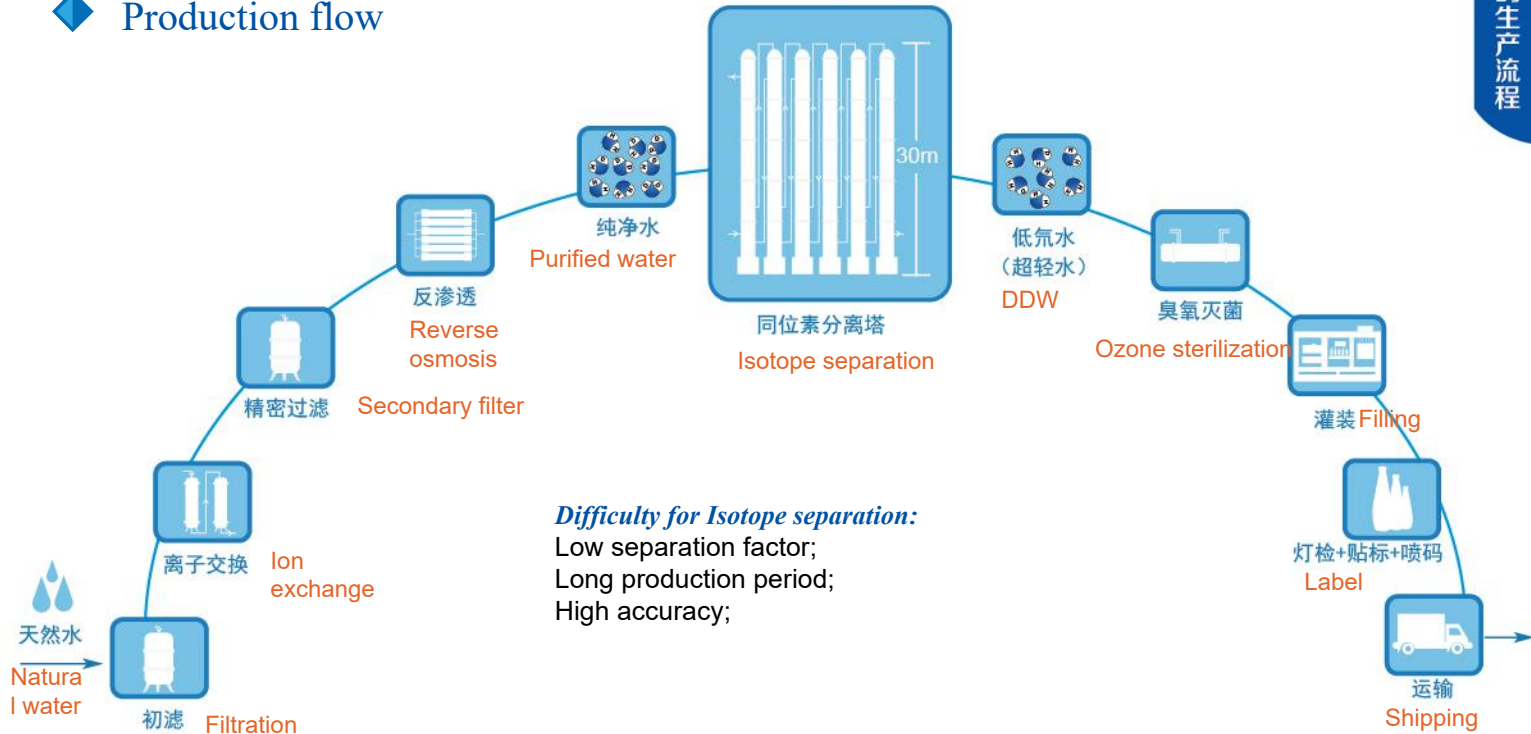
Production flow

生产流程

天然水
Natural water

初滤 Filtration

离子交换 Ion exchange

精密过滤 Secondary filter

反渗透 Reverse osmosis

纯净水 Purified water

30m

同位素分离塔 Isotope separation

低氘水（超轻水） DDW

臭氧灭菌 Ozone sterilization

灌装 Filling

灯检+贴标+喷码 Label

运输 Shipping

*Difficulty for Isotope separation:*
Low separation factor;
Long production period;
High accuracy;